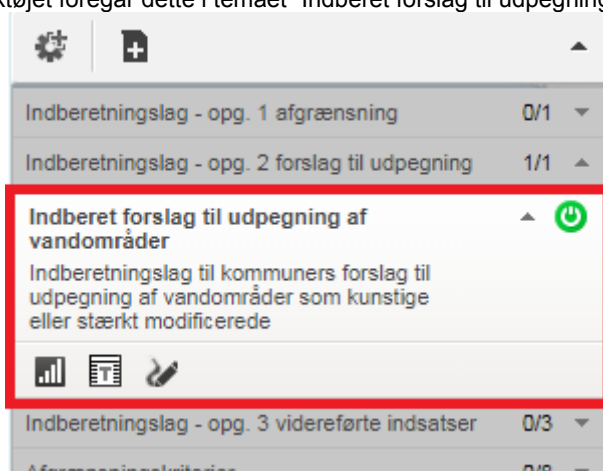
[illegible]tøjet foregår dette i temaet "Indberet forslag til udpegning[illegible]

Indberetningslag - opg. 1 afgrænsning 0/1

Indberetningslag - opg. 2 forslag til udpegning 1/1

Indberet forslag til udpegning af vandområder

Indberetningslag til kommuners forslag til udpegning af vandområder som kunstige eller stærkt modificerede

Indberetningslag - opg. 3 videreførte indsatser 0/3

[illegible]